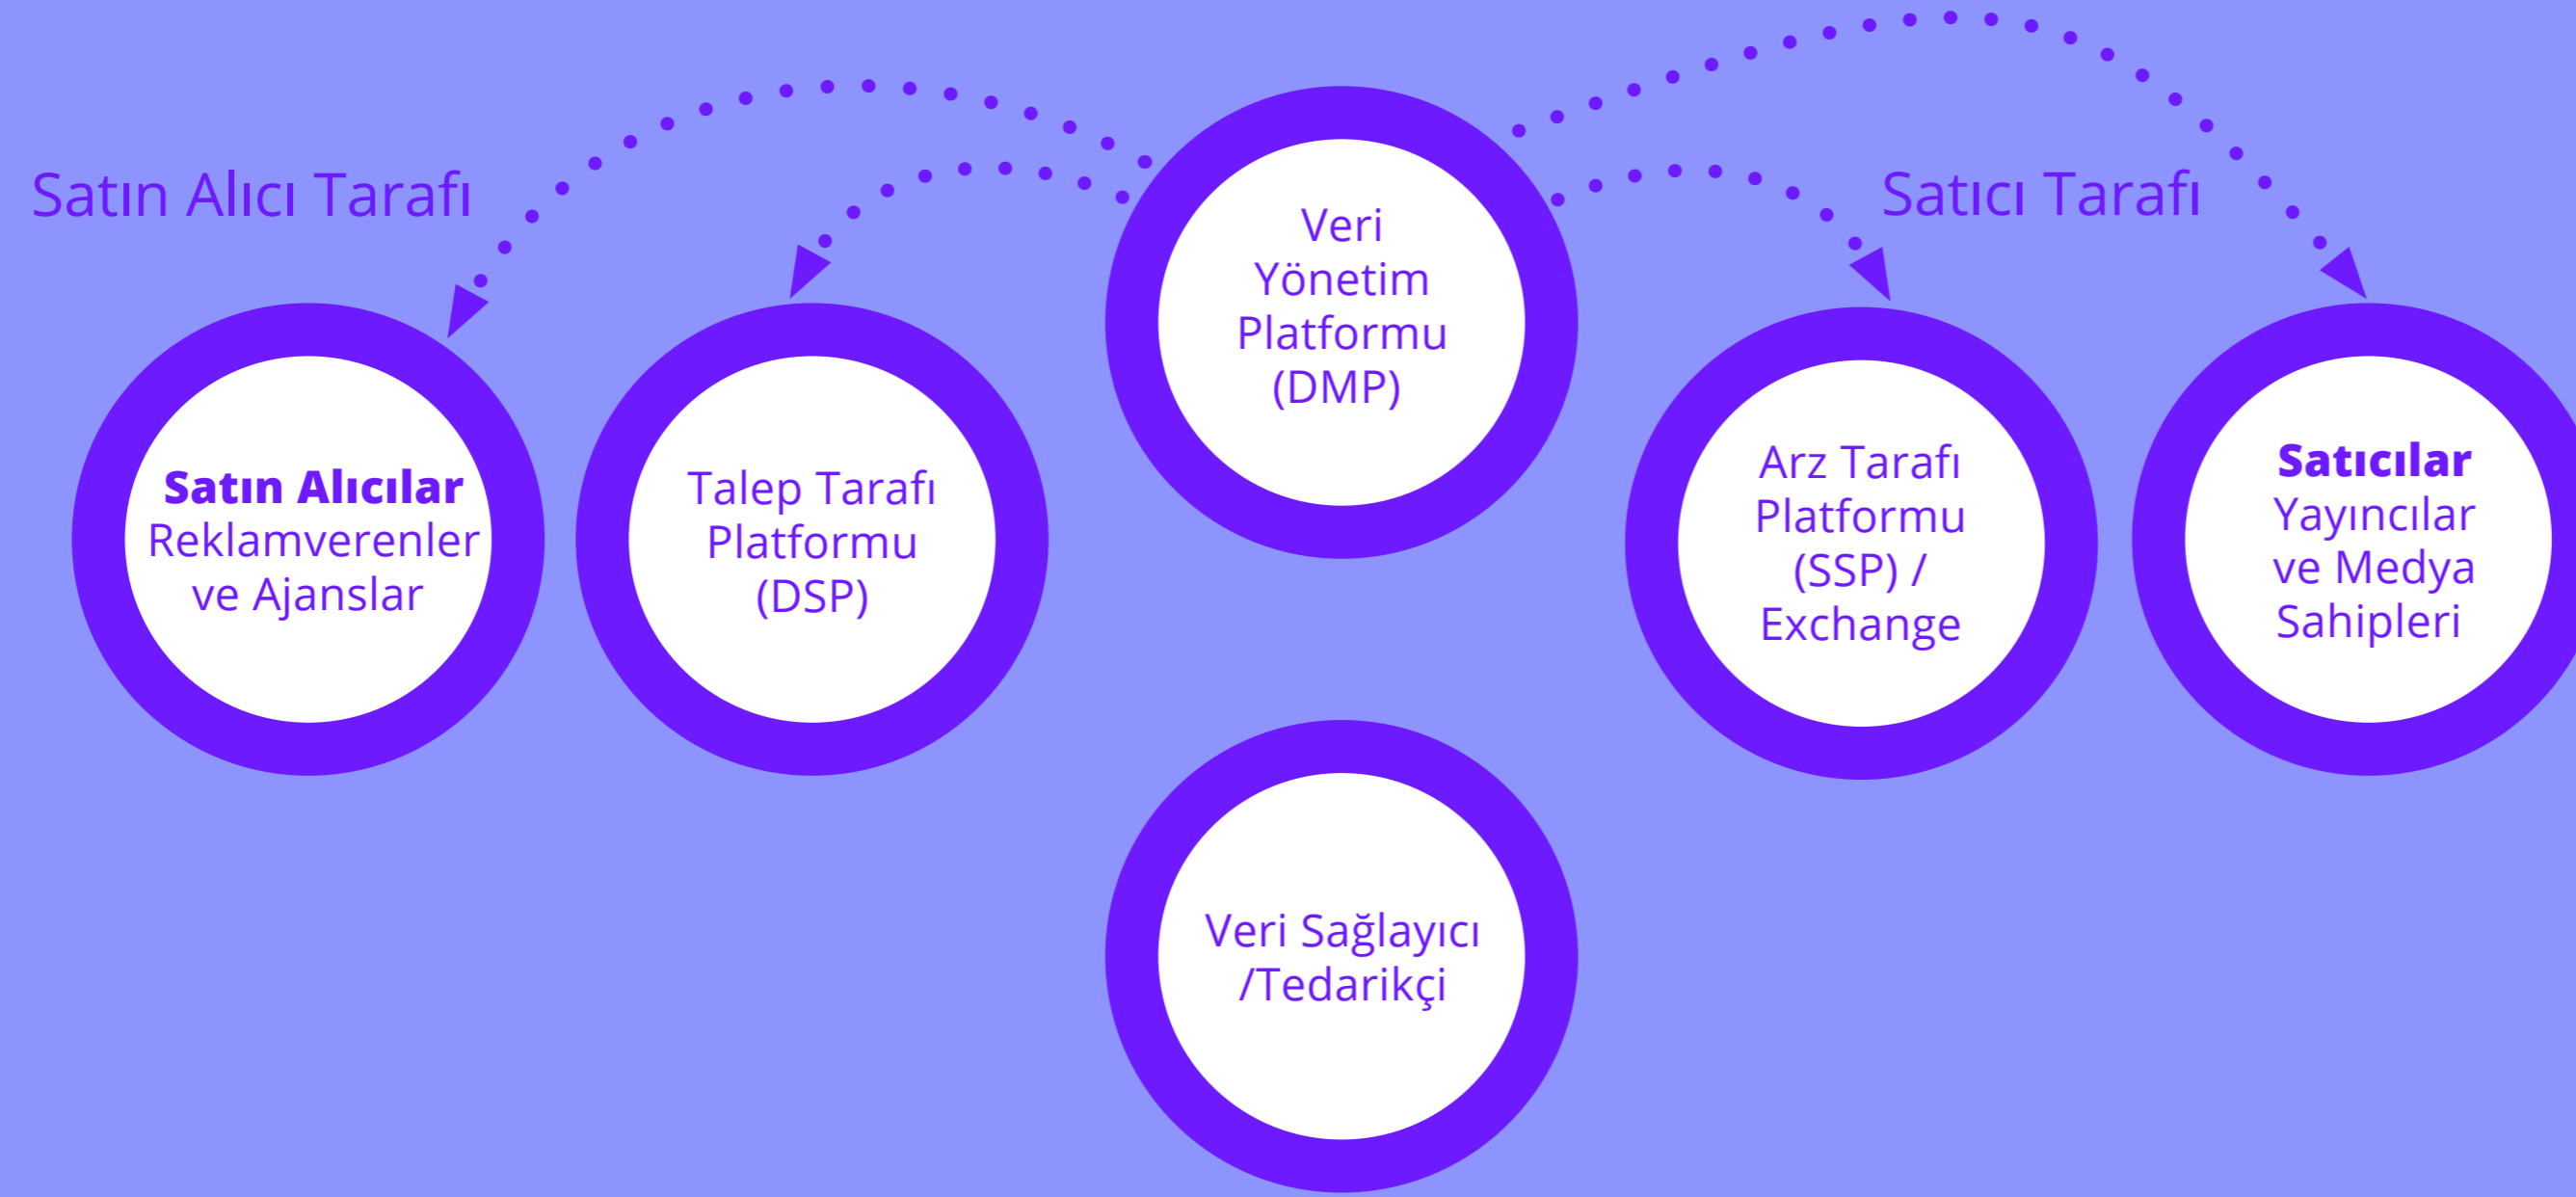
Satın Alıcı Tarafı

Satıcı Tarafı

Veri Yönetim Platformu (DMP)

Satın Alıcılar
Reklamverenler ve Ajanslar

Talep Tarafı Platformu (DSP)

Arz Tarafı Platformu (SSP) / Exchange

Satıcılar
Yayıncılar ve Medya Sahipleri

Veri Sağlayıcı /Tedarikçi